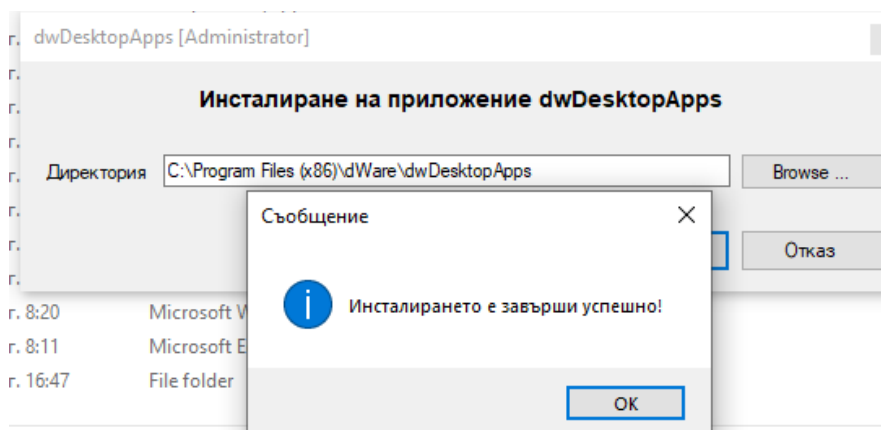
г. dwDesktopApps [Administrator]
г.
г.
г.
г.
г.
г.
г.

Инсталиране на приложение dwDesktopApps

Директория C:\Program Files (x86)\dWare\dwDesktopApps Browse ...

Съобщение ✕

Отказ

Инсталирането е завърши успешно!

OK

г. 8:20 Microsoft W
г. 8:11 Microsoft E
г. 16:47 File folder